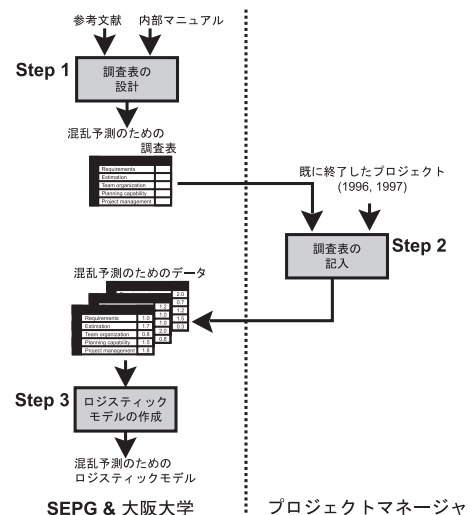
参考文献

内部マニュアル

Step 1

調査表の設計

混乱予測のための調査表

| Requirements | |
|---|---|
| Estimation | |
| Team organization | |
| Planning capability | |
| Project management | |

既に終了したプロジェクト (1996, 1997)

調査表の記入

Step 2

混乱予測のためのデータ

| | | |
|---|---|---|
| | | 2.0 |
| | | 0.7 |
| | 1.2 | 1.0 |
| | 1.0 | 1.5 |
| | 1.0 | 0.3 |
| Requirements | 1.0 | |
| Estimation | 1.7 | |
| Team organization | 0.8 | 2.0 |
| Planning capability | 1.5 | 0.8 |
| Project management | 1.8 | |

Step 3

ロジスティックモデルの作成

混乱予測のためのロジスティックモデル

SEPG & 大阪大学

プロジェクトマネージャ